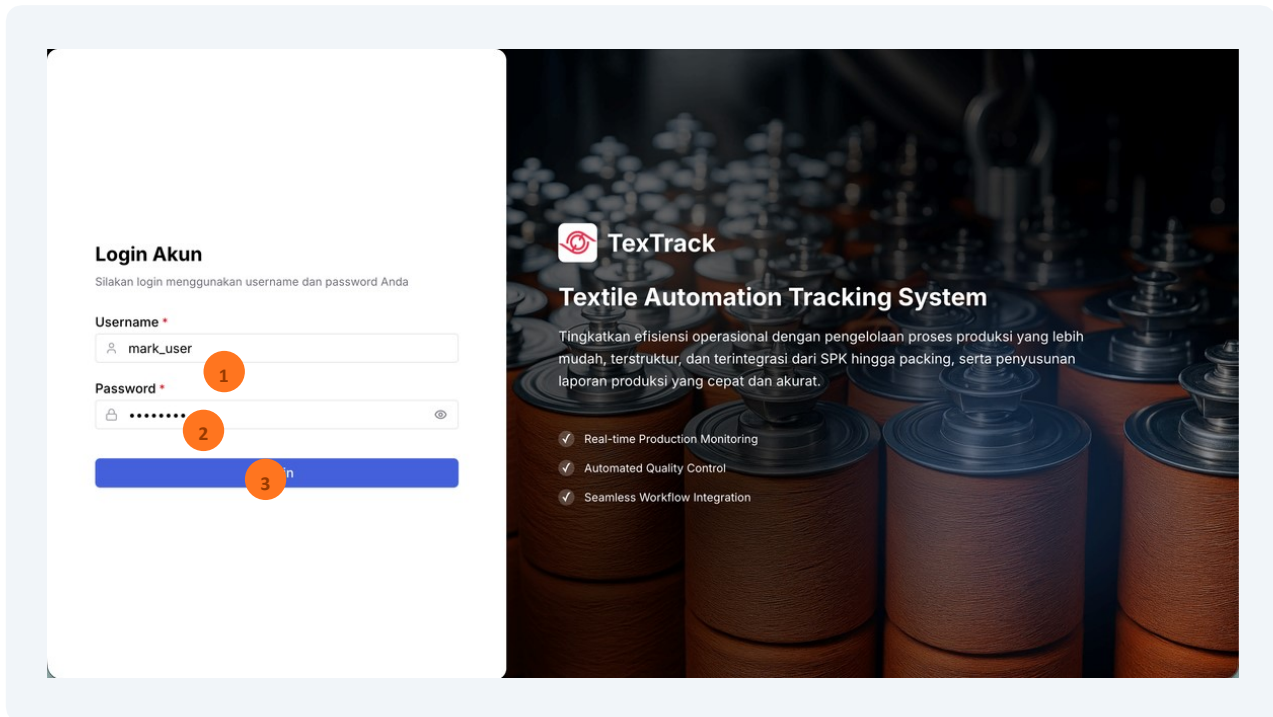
Login Akun

Silakan login menggunakan username dan password Anda

Username *

mark_user

1

Password *

••••••••

2

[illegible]n

3

TexTrack

Textile Automation Tracking System

Tingkatkan efisiensi operasional dengan pengelolaan proses produksi yang lebih mudah, terstruktur, dan terintegrasi dari SPK hingga packing, serta penyusunan laporan produksi yang cepat dan akurat.

Real-time Production Monitoring

Automated Quality Control

Seamless Workflow Integration